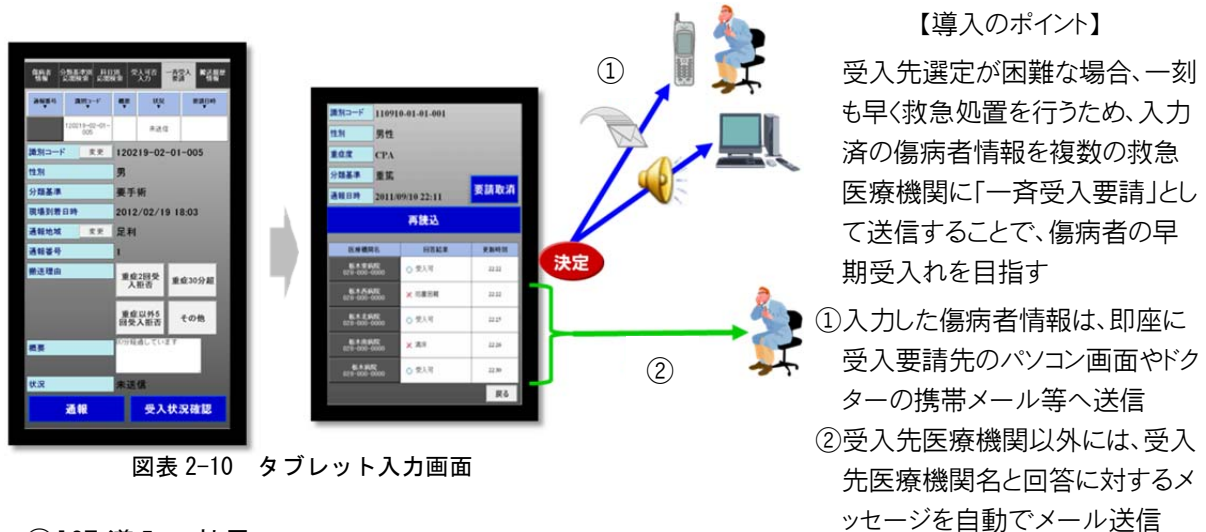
傷病者情報　分類基準別記憶検索　科目別記憶検索　受入可否入力　一斉受入要請　搬送履歴情報

通報番号　識別コード　概要　状況　要請日時

120219-02-01-005　未送信

識別コード　変更　120219-02-01-005

性別　男

分類基準　要手術

現場到着日時　2012/02/19 18:03

通報地域　変更　足利

通報番号　1

搬送理由　重症2回受入拒否　重症30分超　重症以外5回受入拒否　その他

概要

状況　未送信

通報　受入状況確認

識別コード　110910-01-01-001

性別　男性

重症度　CPA

分類基準　重篤

通報日時　2011/09/10 22:11

要請取消

再読込

医療機関名　回答結果　更新時間

受入可　22:22

×　22:22

受入可　22:17

×　満床　22:16

受入可　22:20

戻る

決定

①

②

図表 2-10　タブレット入力画面

【導入のポイント】

受入先選定が困難な場合、一刻も早く救急処置を行うため、入力済の傷病者情報を複数の救急医療機関に「一斉受入要請」として送信することで、傷病者の早期受入れを目指す

①入力した傷病者情報は、即座に受入要請先のパソコン画面やドクターの携帯メール等へ送信

②受入先医療機関以外には、受入先医療機関名と回答に対するメッセージを自動でメール送信